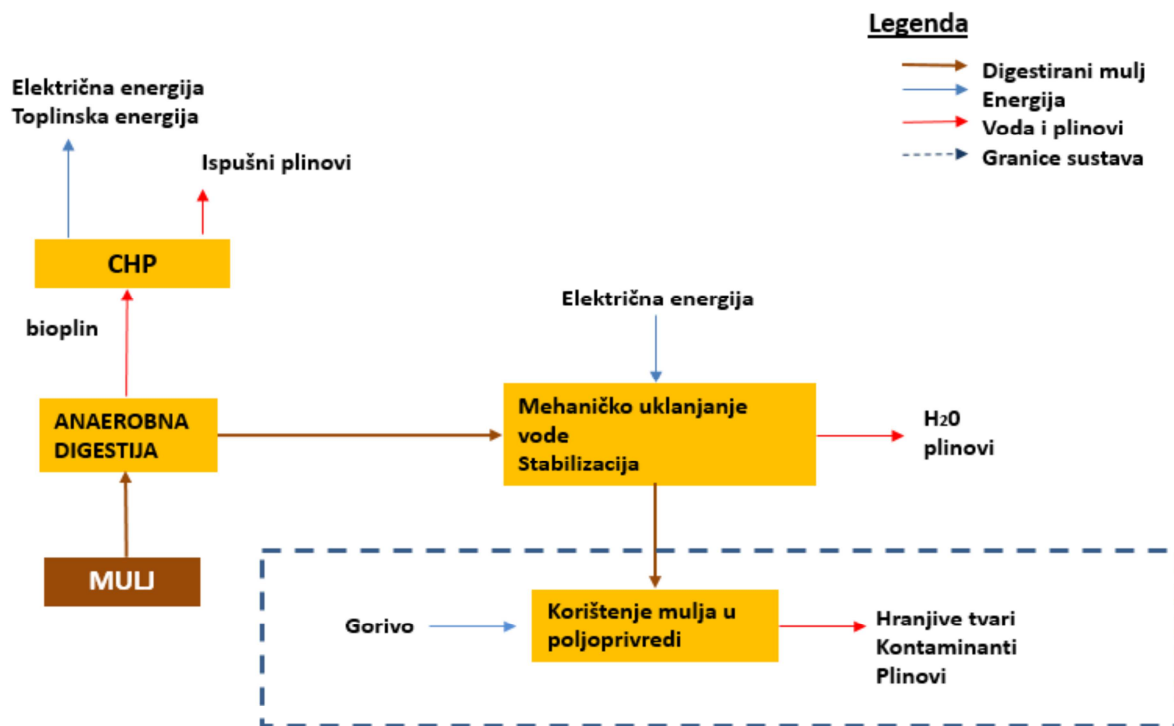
Legenda
Digestirani mulj
Energija
Voda i plinovi
Granice sustava

Električna energija
Toplinska energija

Ispušni plinovi

CHP

bioplin

Električna energija

ANAEROBNA DIGESTIJA

Mehaničko uklanjanje vode
Stabilizacija

$H_20$
plinovi

MULJ

Gorivo

Korištenje mulja u poljoprivredi

Hranjive tvari
Kontaminanti
Plinovi